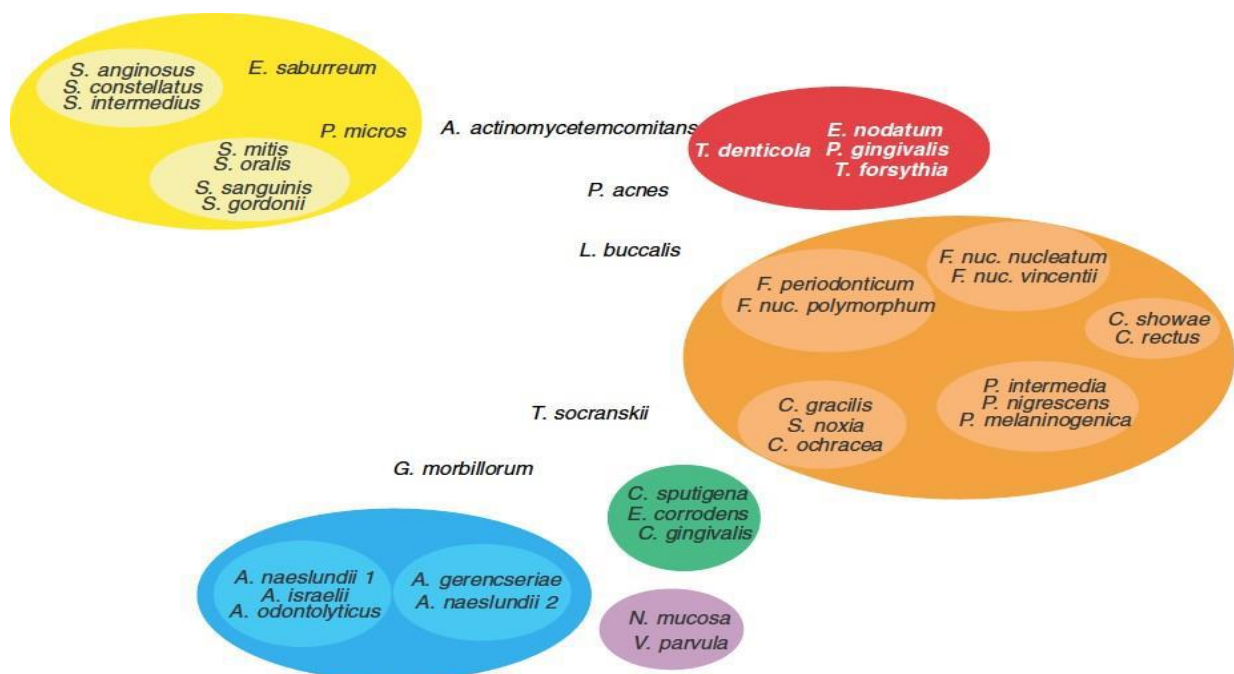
S. anginosus
S. constellatus
S. intermedius

E. saburreum

P. micros

S. mitis
S. oralis
S. sanguinis
S. gordonii

A. actinomycetemcomitans

T. denticola

E. nodatum
P. gingivalis
T. forsythia

P. acnes

L. buccalis

F. periodonticum
F. nuc. polymorphum

F. nuc. nucleatum
F. nuc. vincentii

C. showae
C. rectus

P. intermedia
P. nigrescens
P. melaninogenica

C. gracilis
S. noxia
C. ochracea

T. socranskii

G. morbillorum

C. sputigena
E. corrodens
C. gingivalis

A. naeslundii 1
A. israelii
A. odontolyticus

A. gerencseriae
A. naeslundii 2

N. mucosa
V. parvula